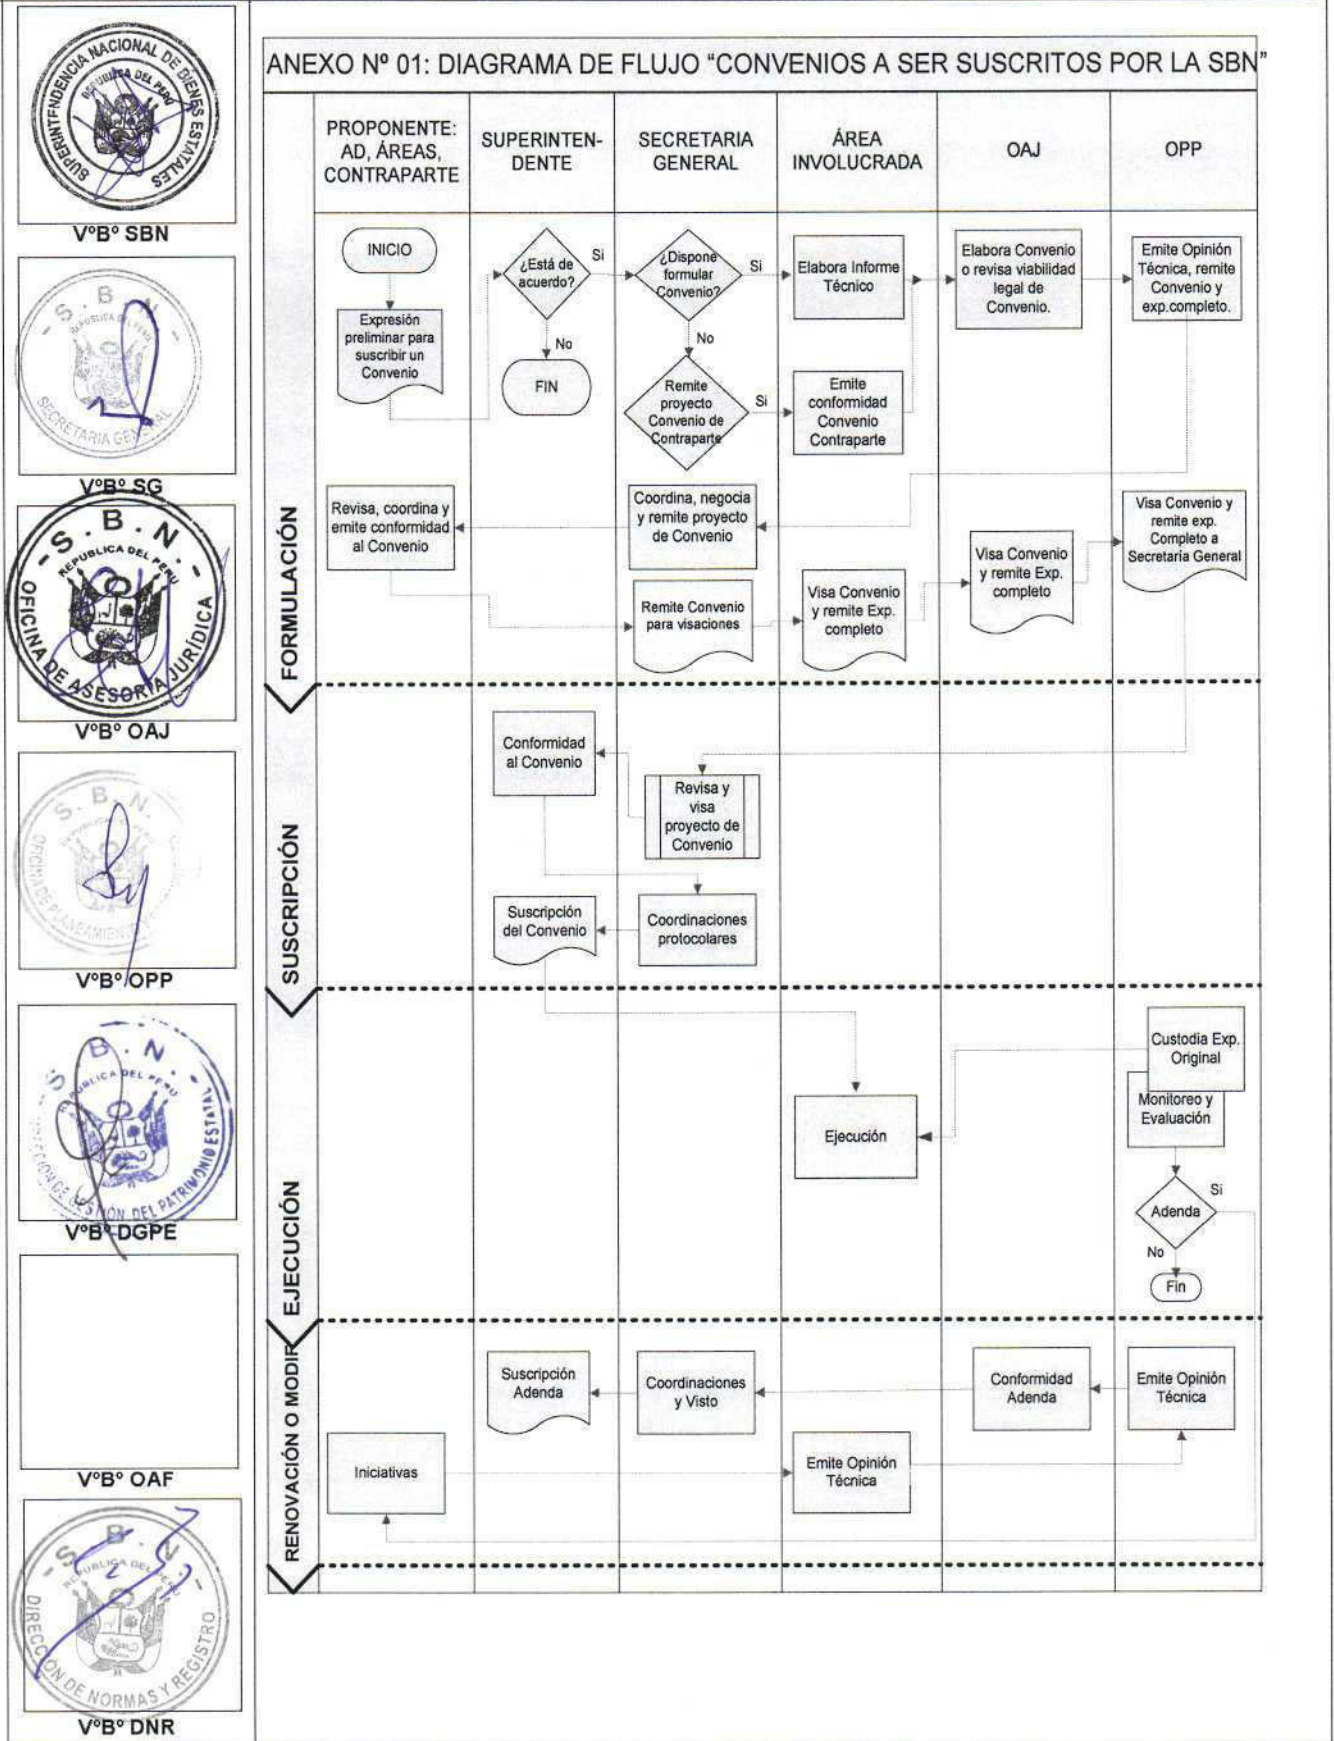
SUPERINTENDENCIA NACIONAL DE BIENES ESTATALES
REPÚBLICA DEL PERÚ
V°B° SBN

S.B.N.
REPÚBLICA DEL PERÚ
SECRETARIA GENERAL
V°B° SG

S.B.N.
REPÚBLICA DEL PERÚ
OFICINA DE ASESORÍA JURÍDICA
V°B° OAJ

S.B.N.
OFICINA DE PLANEAMIENTO
V°B° OPP

S.B.N.
REPÚBLICA DEL PERÚ
DIRECCIÓN DE GESTIÓN DEL PATRIMONIO ESTATAL
V°B° DGPE

V°B° OAF

S.B.N.
REPÚBLICA DEL PERÚ
DIRECCIÓN DE NORMAS Y REGISTRO
V°B° DNR

ANEXO Nº 01: DIAGRAMA DE FLUJO "CONVENIOS A SER SUSCRITOS POR LA SBN"

| PROPONENTE: AD, ÁREAS, CONTRAPARTE | SUPERINTEN-DENTE | SECRETARIA GENERAL | ÁREA INVOLUCRADA | OAJ | OPP |
|---|---|---|---|---|---|

FORMULACIÓN

INICIO
Expresión preliminar para suscribir un Convenio
¿Está de acuerdo?
Si
No
FIN
¿Dispone formular Convenio?
Si
No
Elabora Informe Técnico
Elabora Convenio o revisa viabilidad legal de Convenio.
Emite Opinión Técnica, remite Convenio y exp.completo.
Remite proyecto Convenio de Contraparte
Si
Emite conformidad Convenio Contraparte
Revisa, coordina y emite conformidad al Convenio
Coordina, negocia y remite proyecto de Convenio
Visa Convenio y remite exp. Completo a Secretaría General
Visa Convenio y remite Exp. completo
Remite Convenio para visaciones
Visa Convenio y remite Exp. completo

SUSCRIPCIÓN

Conformidad al Convenio
Revisa y visa proyecto de Convenio
Suscripción del Convenio
Coordinaciones protocolares

EJECUCIÓN

Custodia Exp. Original
Monitoreo y Evaluación
Ejecución
Adenda
Si
No
Fin

RENOVACIÓN O MODIF

Suscripción Adenda
Coordinaciones y Visto
Conformidad Adenda
Emite Opinión Técnica
Iniciativas
Emite Opinión Técnica